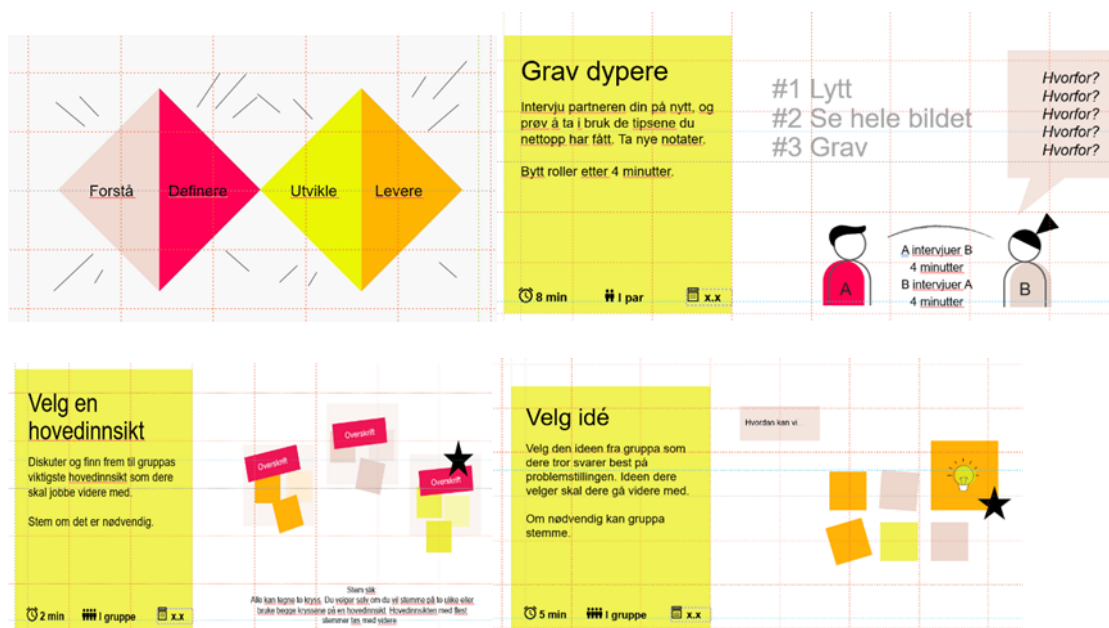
Forstå Definere Utvikle Levere

Grav dypere

Intervju partneren din på nytt, og prøv å ta i bruk de tipsene du nettopp har fått. Ta nye notater.

Bytt roller etter 4 minutter.

8 min I par x.x

#1 Lytt
#2 Se hele bildet
#3 Grav

Hvorfor?
Hvorfor?
Hvorfor?
Hvorfor?
Hvorfor?

A intervjuer B
4 minutter
B intervjuer A
4 minutter

A B

Velg en hovedinnsikt

Diskuter og finn frem til gruppas viktigste hovedinnsikt som dere skal jobbe videre med.

Stem om det er nødvendig.

2 min I gruppe x.x

Overskrift
Overskrift
Overskrift

Stem slik
Alle kan tegne to kryss. Du velger selv om du vil stemme på to ulike eller bruke begge kryssene på en hovedinnsikt. Hovedinnsikten med flest stemmer tas med videre

Velg idé

Velg den ideen fra gruppa som dere tror svarer best på problemstillingen. Ideen dere velger skal dere gå videre med.

Om nødvendig kan gruppa stemme.

5 min I gruppe x.x

Hvordan kan vi...